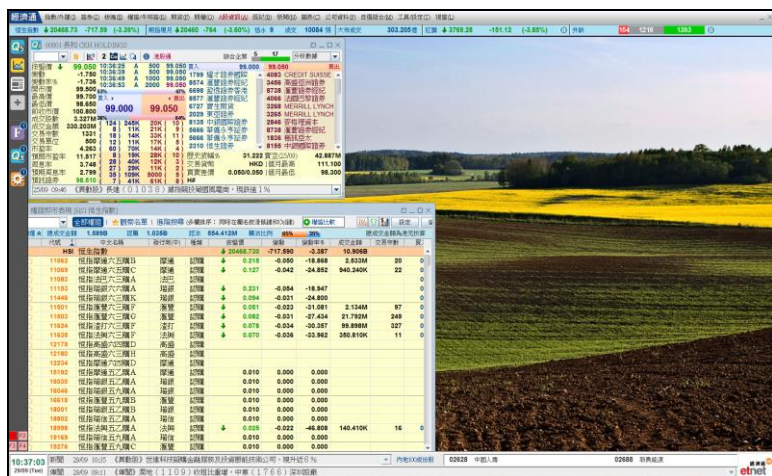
經濟通 指數/外匯 股票 板塊 權證/牛熊證 期貨 期權 A股資訊 個股 新聞 圖表 公司資料 自選組合 工具/設定 視窗

恒生指數 20465.73 -717.59 (-3.38%) 期指 20460 -764 (-3.60%) 成交 10064 303.205億 3769.28 -151.12 (-3.85%)

00001 長和 CKH HOLDINGS

99.050 99.000 99.050

4083 CREDIT SUISSE
3436 高盛
8574 瑞銀
5738 瑞銀
4066 法國巴黎
3268 MERRILL LYNCH
2266 MERRILL LYNCH

權證 牛熊證

代號 名稱 發行商 種類 最後價 變動 變動率 成交金額 交易宗數

HSI 恒生指數 20465.730 -717.590 -3.387 10.806億

11062 0.215 -0.050 -18.868 2.533M 20
11069 0.127 -0.042 -24.852 940.240K 22
11083
11163 0.231 -0.054 -18.947
11446 0.054 -0.031 -24.800
11601 0.061 -0.023 -31.081 2.134M 97
11602 0.082 -0.031 -27.434 21.792M 249
11624 0.078 -0.034 -30.357 99.898M 327
11638 0.070 -0.036 -33.962 350.810K 11

10:37:03 新聞 29/09 10:35 《異動股》 恒生指數 02628 中國人壽 02688 新奧能源